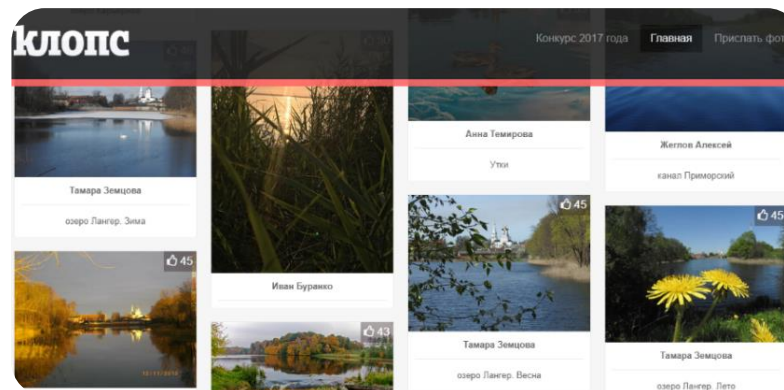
клопс

Конкурс 2017 года
Главная
Прислать фот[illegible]

Тамара Земцова
озеро Лангер. Зима

45

Иван Буранко

43

Анна Темирова
Утки

45

Тамара Земцова
озеро Лангер. Весна

Жеглов Алексей
канал Приморский

45

Тамара Земцова
озеро Лангер. Лето